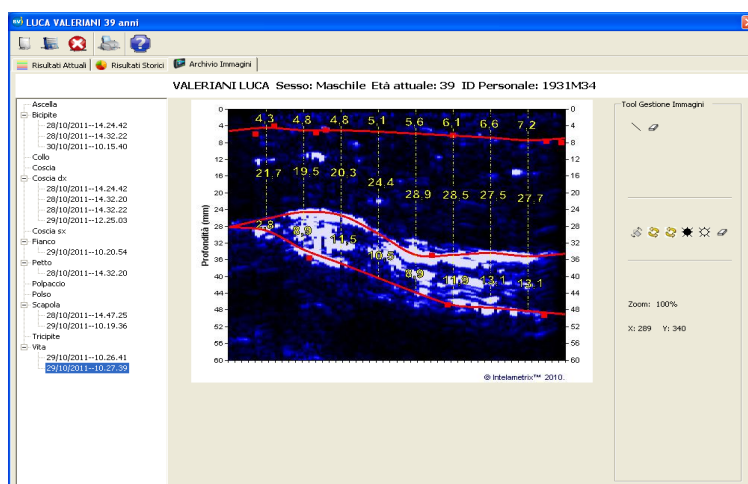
LUCA VALERIANI 39 anni

Risultati Attuali | Risultati Storici | Archivio Immagini

VALERIANI LUCA Sesso: Maschile Età attuale: 39 ID Personale: 1931M34

Ascella
Bicipite
28/10/2011--14.24.42
28/10/2011--14.32.22
30/10/2011--10.15.40
Collo
Coscia
Coscia dx
28/10/2011--14.24.42
28/10/2011--14.32.20
28/10/2011--14.32.22
29/10/2011--12.25.03
Coscia sx
Fianco
29/10/2011--10.20.54
Petto
28/10/2011--14.32.20
Polpaccio
Polso
Scapola
28/10/2011--14.47.25
29/10/2011--10.19.36
Tricipite
Vita
29/10/2011--10.26.41
29/10/2011--10.27.39

Profondità (mm)

0 4 8 12 16 20 24 28 32 36 40 44 48 52 56 60

0 4 8 12 16 20 24 28 32 36 40 44 48 52 56 60

4.3 4.8 4.8 5.1 5.6 6.1 6.6 7.2

21.7 19.5 20.3 24.4 28.9 28.5 27.5 27.7

2.8 8.9 11.5 16.5 8.9 11.9 13.1 13.1

@ Intelametrix™ 2010.

Tool Gestione Immagini

Zoom: 100%

X: 289 Y: 340